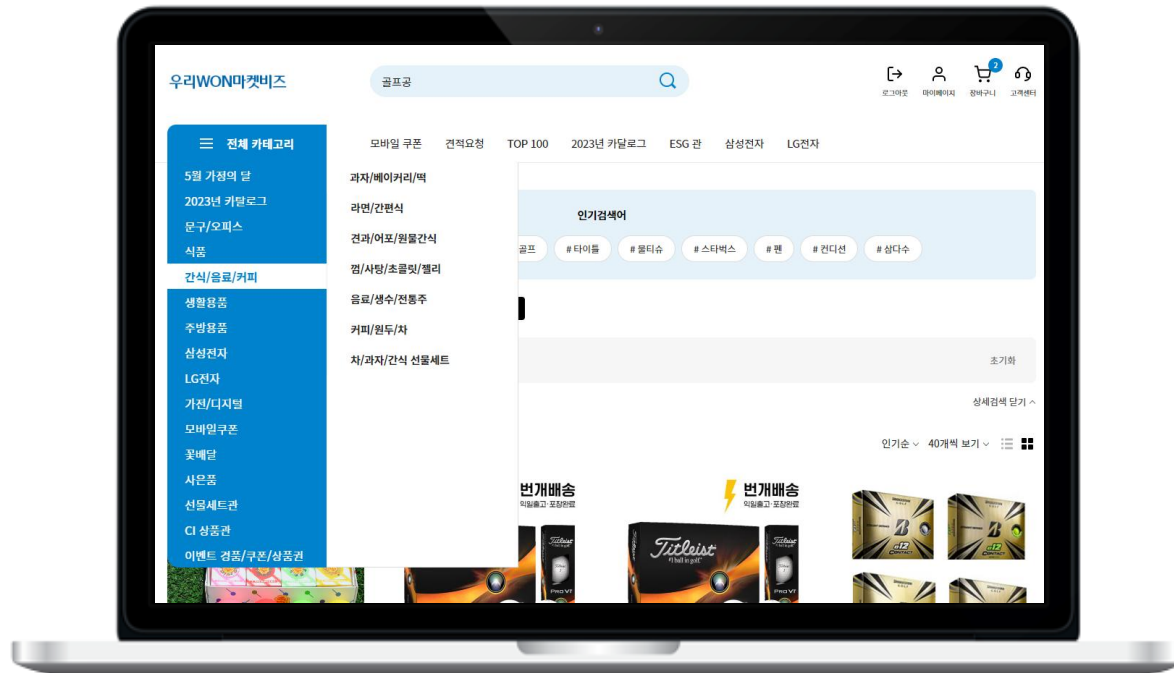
우리WON마켓비즈

골프공

로그아웃
마이페이지
2
장바구니
고객센터

전체 카테고리

모바일 쿠폰
견적요청
TOP 100
2023년 카탈로그
ESG 관
삼성전자
LG전자

5월 가정의 달
2023년 카탈로그
문구/오피스
식품
간식/음료/커피
생활용품
주방용품
삼성전자
LG전자
가전/디지털
모바일쿠폰
꽃배달
사은품
선물세트관
CI 상품관
이벤트 경품/쿠폰/상품권

과자/베이커리/떡
라면/간편식
견과/어포/원물간식
껌/사탕/초콜릿/젤리
음료/생수/전통주
커피/원두/차
차/과자/간식 선물세트

인기검색어
골프
# 타이틀
# 물티슈
# 스타벅스
# 펜
# 컨디션
# 삼다수

초기화

상세검색 닫기

인기순
40개씩 보기

번개배송
익일출고 · 포장완료

번개배송
익일출고 · 포장완료

Titleist
#1 ball in golf

Pro V1